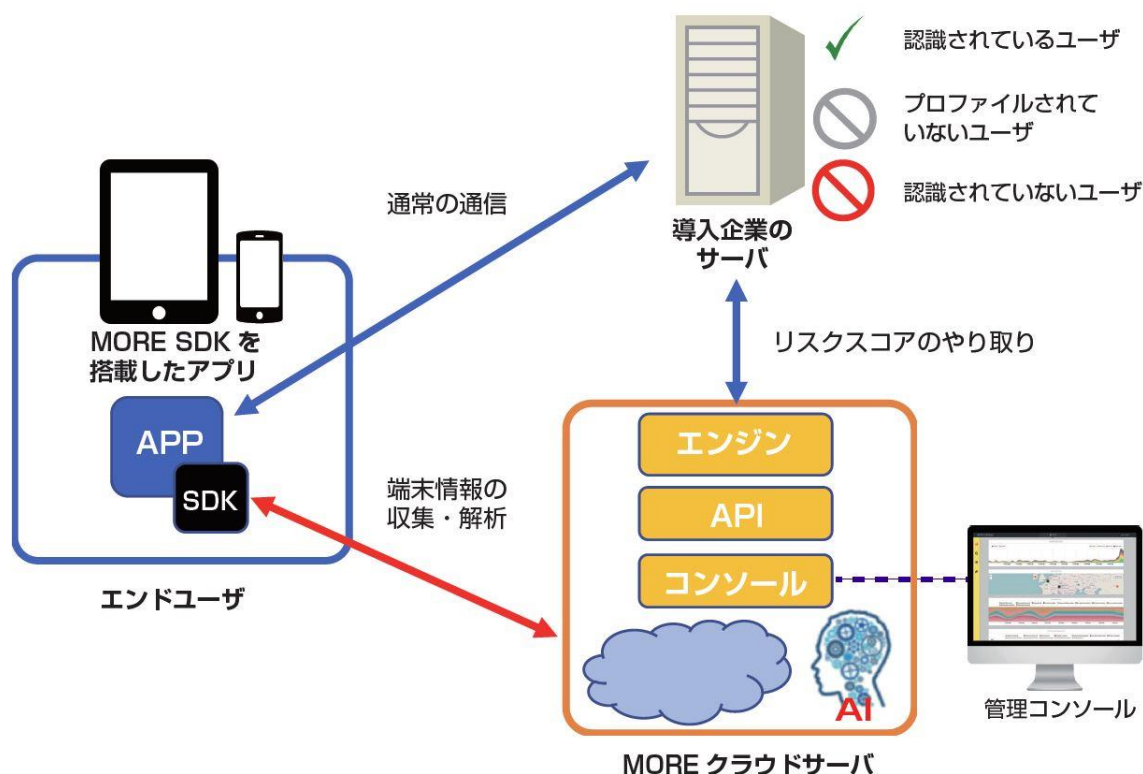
認識されているユーザ

プロファイルされていないユーザ

認識されていないユーザ

通常の通信

導入企業のサーバ

MORE SDK を搭載したアプリ

APP

SDK

リスクスコアのやり取り

エンジン

API

コンソール

端末情報の収集・解析

エンドユーザ

AI

管理コンソール

MORE クラウドサーバ